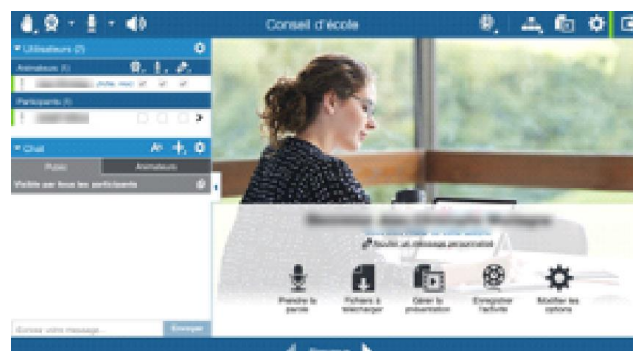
Conseil d'école

Utilisateurs (2)

Animateurs (1)

Participants (1)

Chat

Public

Animateurs

Visible par tous les participants

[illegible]

Ajouter un message personnalisé

Prendre la parole

Fichiers à télécharger

Gérer la présentation

Enregistrer l'activité

Modifier les options

Envoyer